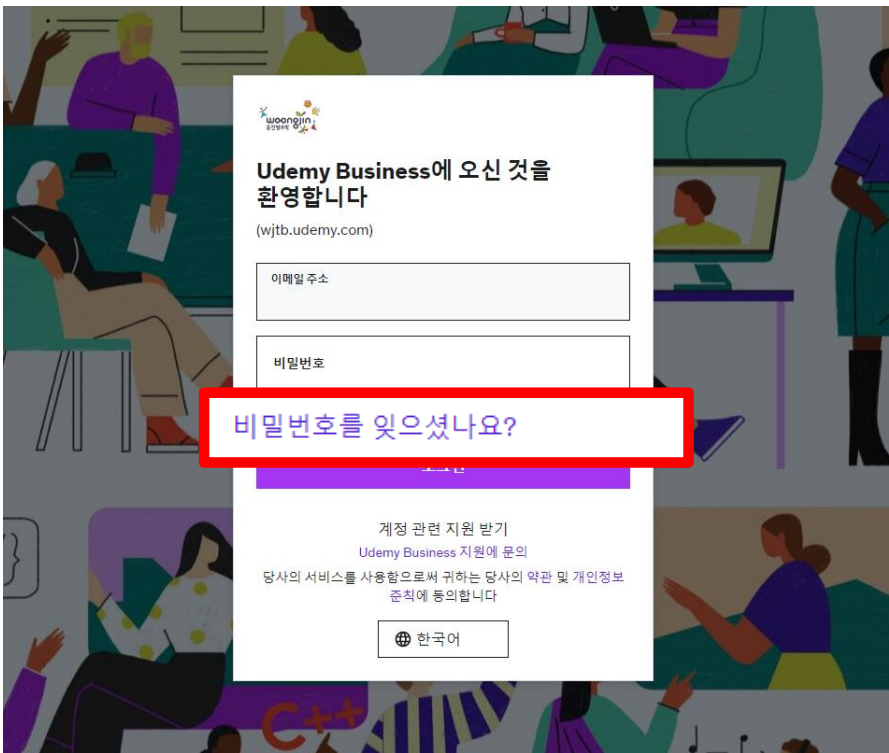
woongjin
웅진씽크빅

Udemy Business에 오신 것을 환영합니다

(wjtb.udemy.com)

이메일 주소

비밀번호

비밀번호를 잊으셨나요?

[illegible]

계정 관련 지원 받기

Udemy Business 지원에 문의

당사의 서비스를 사용함으로써 귀하는 당사의 약관 및 개인정보 준칙에 동의합니다

한국어

C++